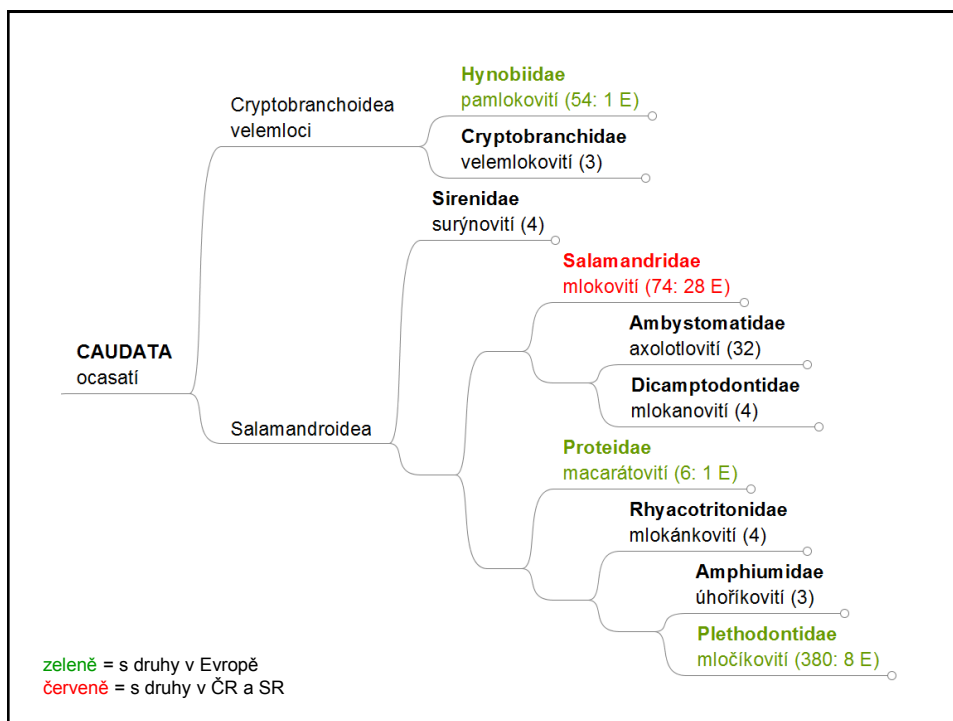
Cryptobranchoidea
velemloci

Hynobiidae
pamlokovití (54: 1 E)

Cryptobranchidae
velemlokovití (3)

Sirenidae
surýnovití (4)

Salamandridae
mlokovití (74: 28 E)

Ambystomatidae
axolotlovití (32)

Dicamptodontidae
mlokanovití (4)

CAUDATA
ocasatí

Salamandroidea

Proteidae
macarátovití (6: 1 E)

Rhyacotritonidae
mlokánkovití (4)

Amphiumidae
úhoříkovití (3)

Plethodontidae
mločíkovití (380: 8 E)

zeleně = s druhy v Evropě
červeně = s druhy v ČR a SR